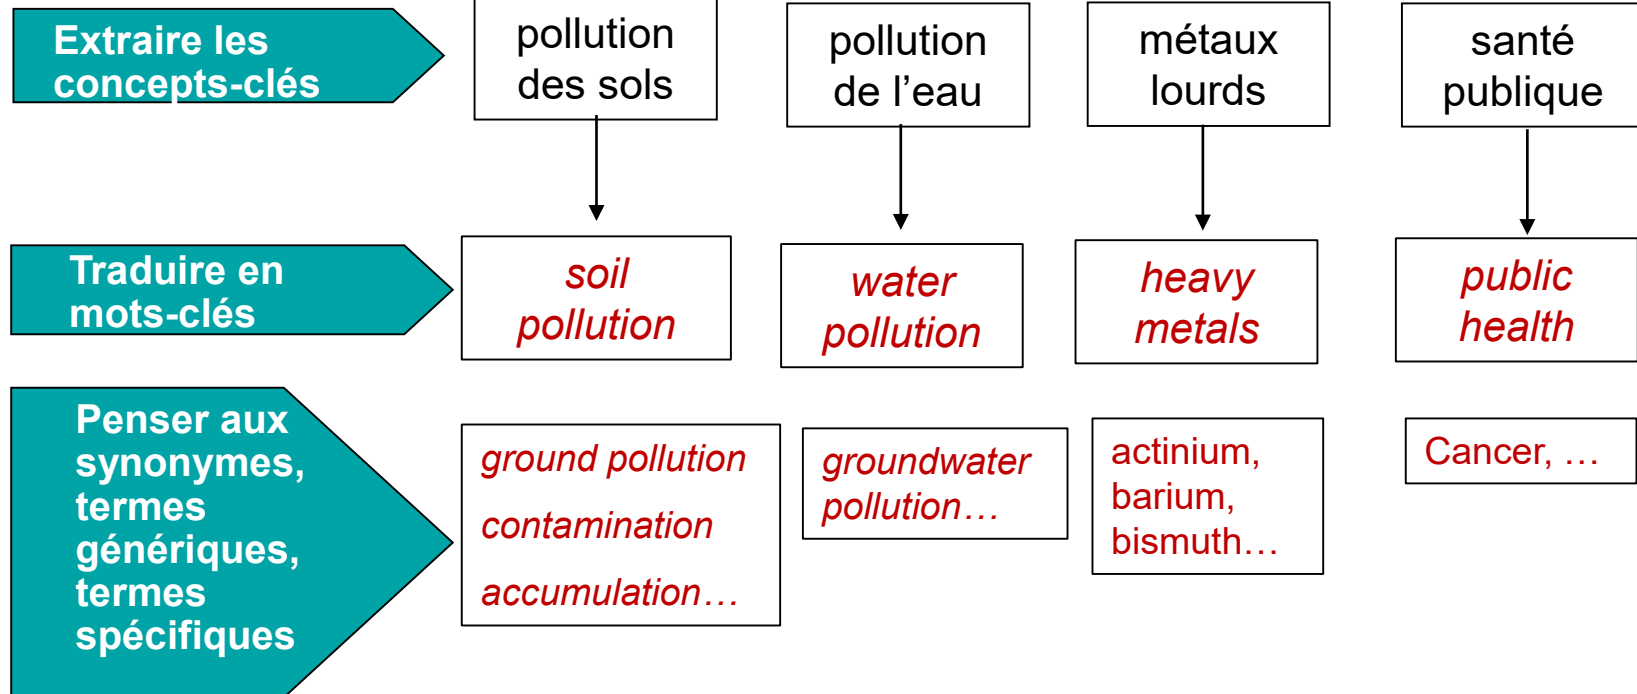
Extraire les concepts-clés

pollution des sols

pollution de l'eau

métaux lourds

santé publique

Traduire en mots-clés

soil pollution

water pollution

heavy metals

public health

Penser aux synonymes, termes génériques, termes spécifiques

ground pollution

contamination

accumulation…

groundwater pollution…

actinium, barium, bismuth…

Cancer, …